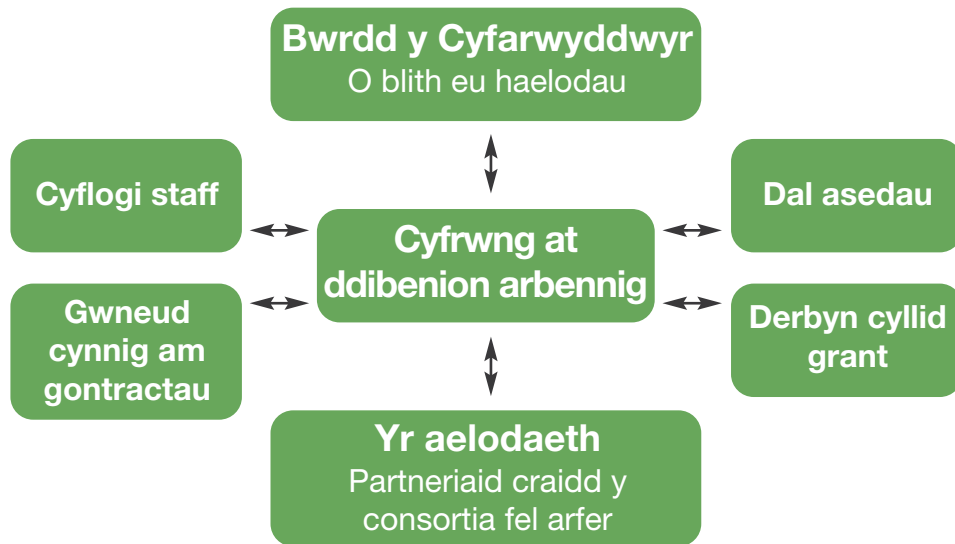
Bwrdd y Cyfarwyddwyr
O blith eu haelodau

Cyflogi staff

Cyfrwng at ddibenion arbennig

Dal asedau

Gwneud cynnig am gontractau

Derbyn cyllid grant

Yr aelodaeth
Partneriaid craidd y consortia fel arfer